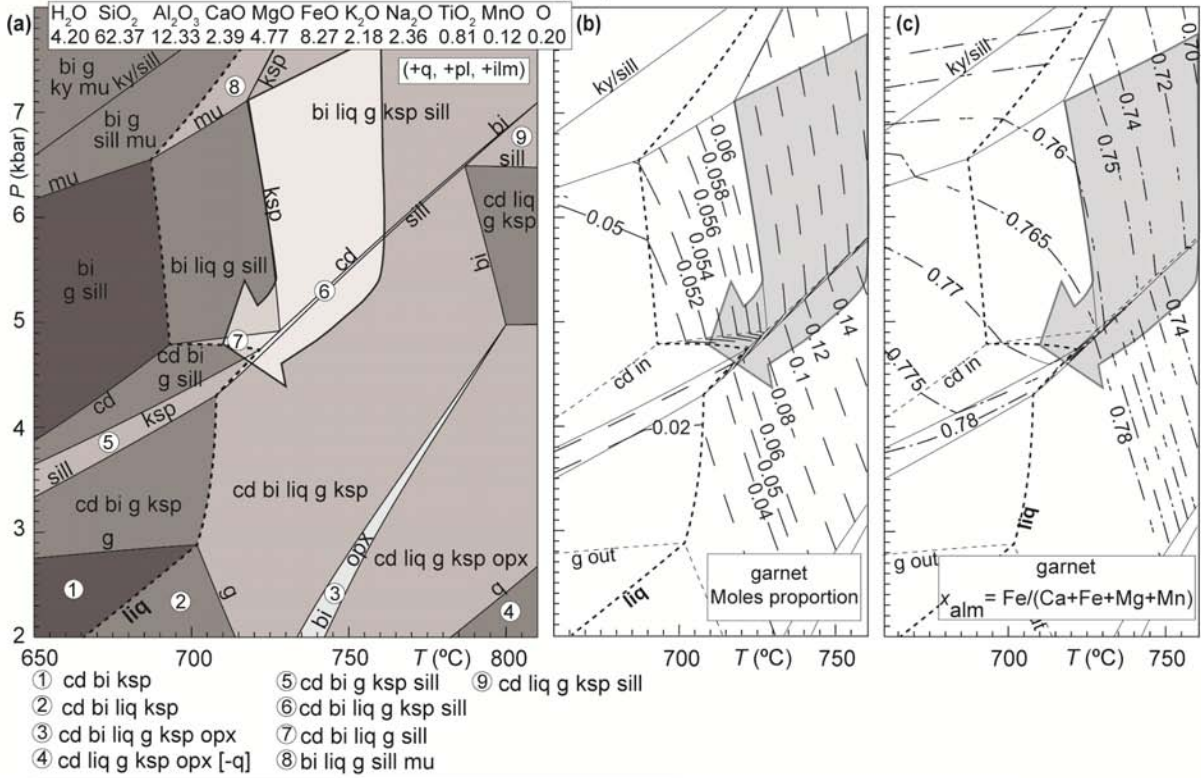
(a)

| $H_2O$ | $SiO_2$ | $Al_2O_3$ | CaO | MgO | FeO | $K_2O$ | $Na_2O$ | $TiO_2$ | MnO | O |
|---|---|---|---|---|---|---|---|---|---|---|
| 4.20 | 62.37 | 12.33 | 2.39 | 4.77 | 8.27 | 2.18 | 2.36 | 0.81 | 0.12 | 0.20 |

(+q, +pl, +ilm)

bi g ky mu
ky/sill
bi g sill mu
mu
8
mu
ksp
bi liq g ksp sill
bi
9
sill
cd liq g ksp
ksp
bi liq g sill
bi g sill
cd
sill
6
bi
7
cd bi g sill
cd
ksp
5
sill
cd bi g ksp
cd bi liq g ksp
g
opx
cd liq g ksp opx
1
2
liq
g
3
bi
g
4

P (kbar)
7
6
5
4
3
2
650
700
750
T (ºC)
800

① cd bi ksp
② cd bi liq ksp
③ cd bi liq g ksp opx
④ cd liq g ksp opx [-q]
⑤ cd bi g ksp sill
⑥ cd bi liq g ksp sill
⑦ cd bi liq g sill
⑧ bi liq g sill mu
⑨ cd liq g ksp sill

(b)
ky/sill
0.06
0.058
0.056
0.05
0.054
0.052
0.14
0.12
0.1
cd in
0.08
0.02
0.06
0.05
0.04
g out
liq
garnet
Moles proportion
700
T (ºC)
750

(c)
ky/sill
0.70
0.72
0.74
0.75
0.76
0.765
0.77
0.74
cd in
0.775
0.78
0.78
liq
g out
garnet
$x_{alm}$ = Fe/(Ca+Fe+Mg+Mn)
700
T (ºC)
750